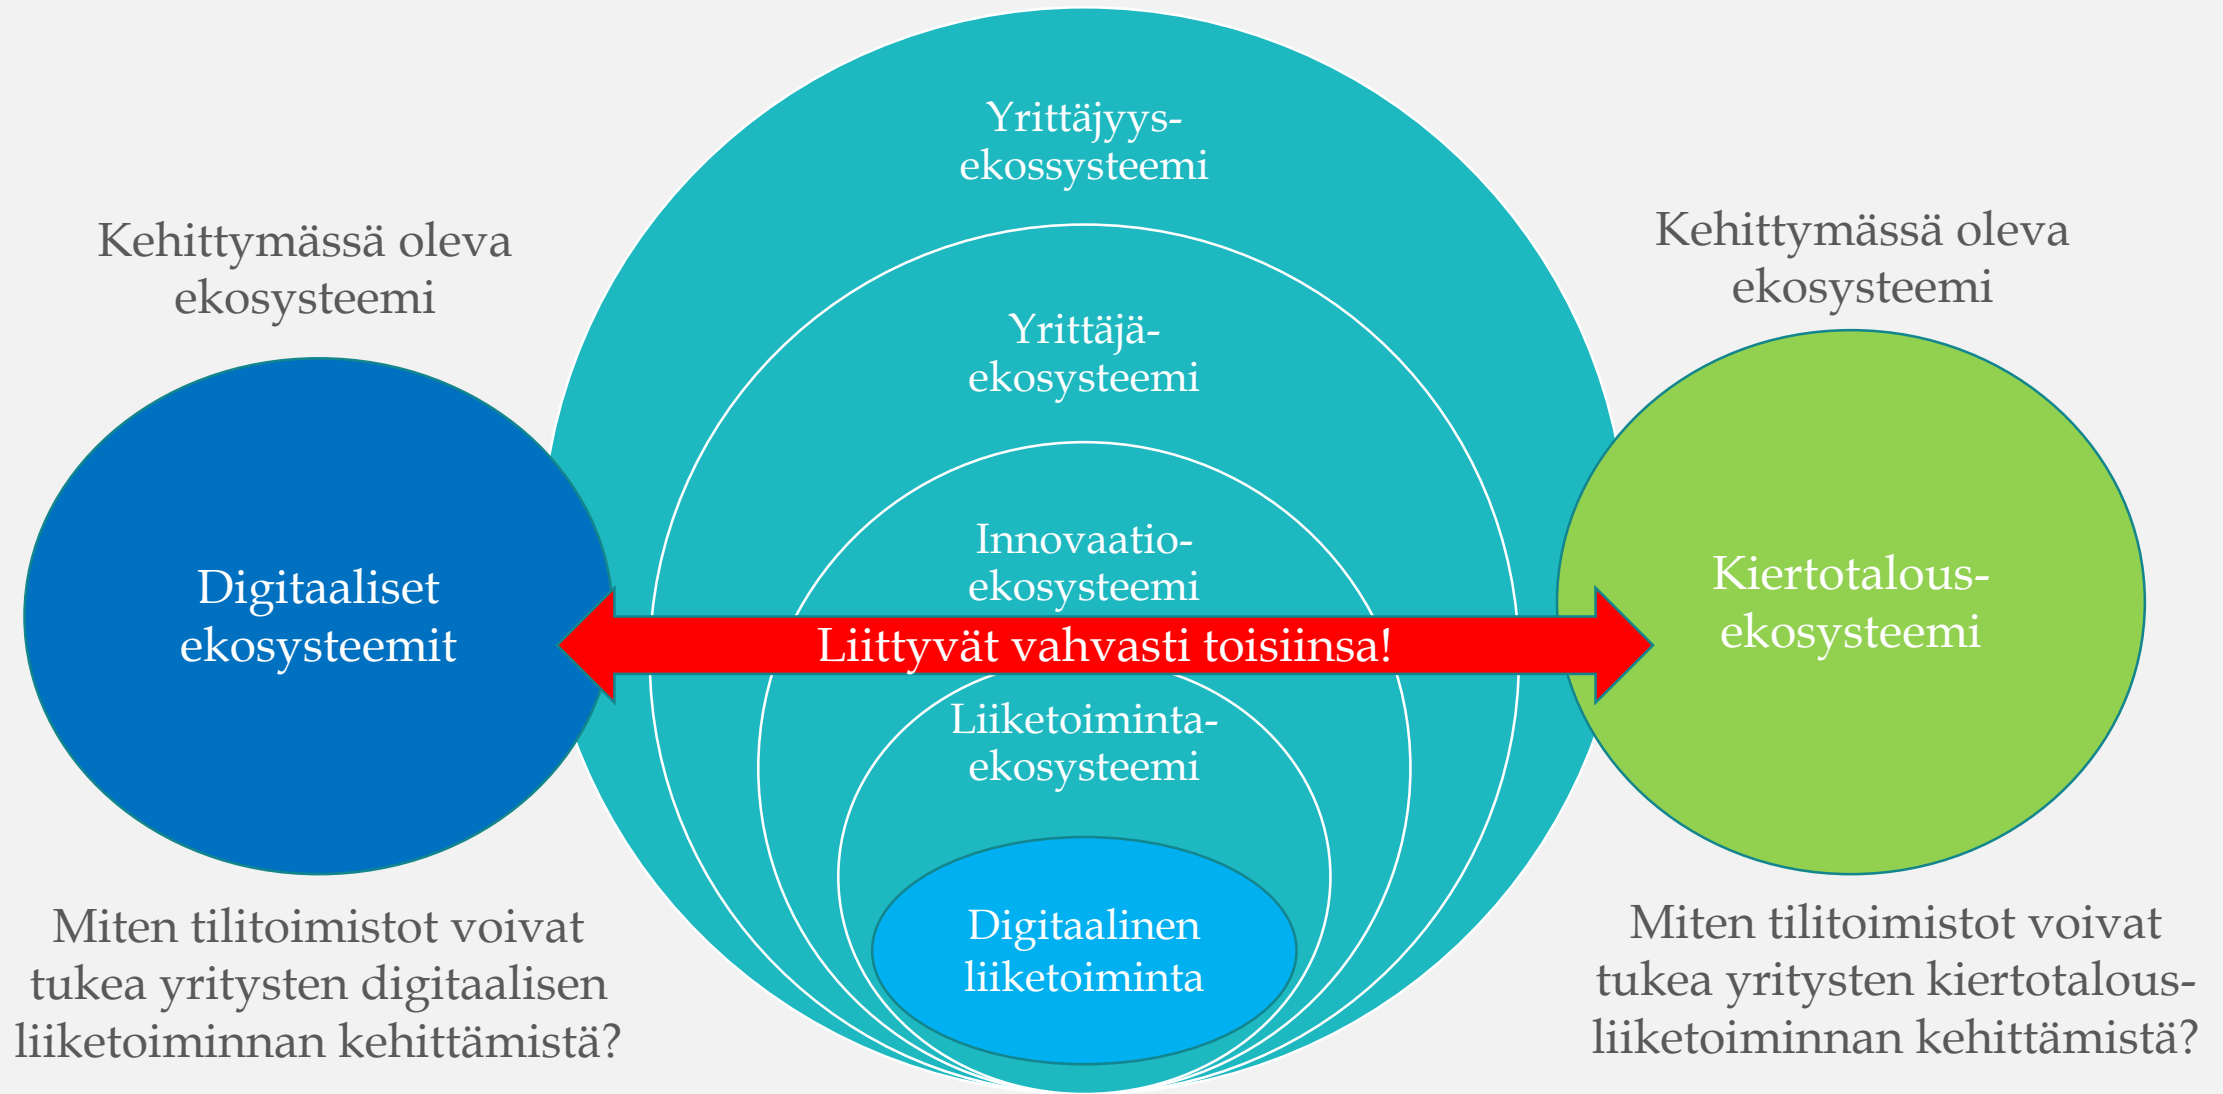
Kehittymässä oleva ekosysteemi

Yrittäjyys-ekossysteemi

Kehittymässä oleva ekosysteemi

Yrittäjä-ekosysteemi

Innovaatio-ekosysteemi

Digitaaliset ekosysteemit

Liittyvät vahvasti toisiinsa!

Kiertotalous-ekosysteemi

Liiketoiminta-ekosysteemi

Digitaalinen liiketoiminta

Miten tilitoimistot voivat tukea yritysten digitaalisen liiketoiminnan kehittämistä?

Miten tilitoimistot voivat tukea yritysten kiertotalous-liiketoiminnan kehittämistä?